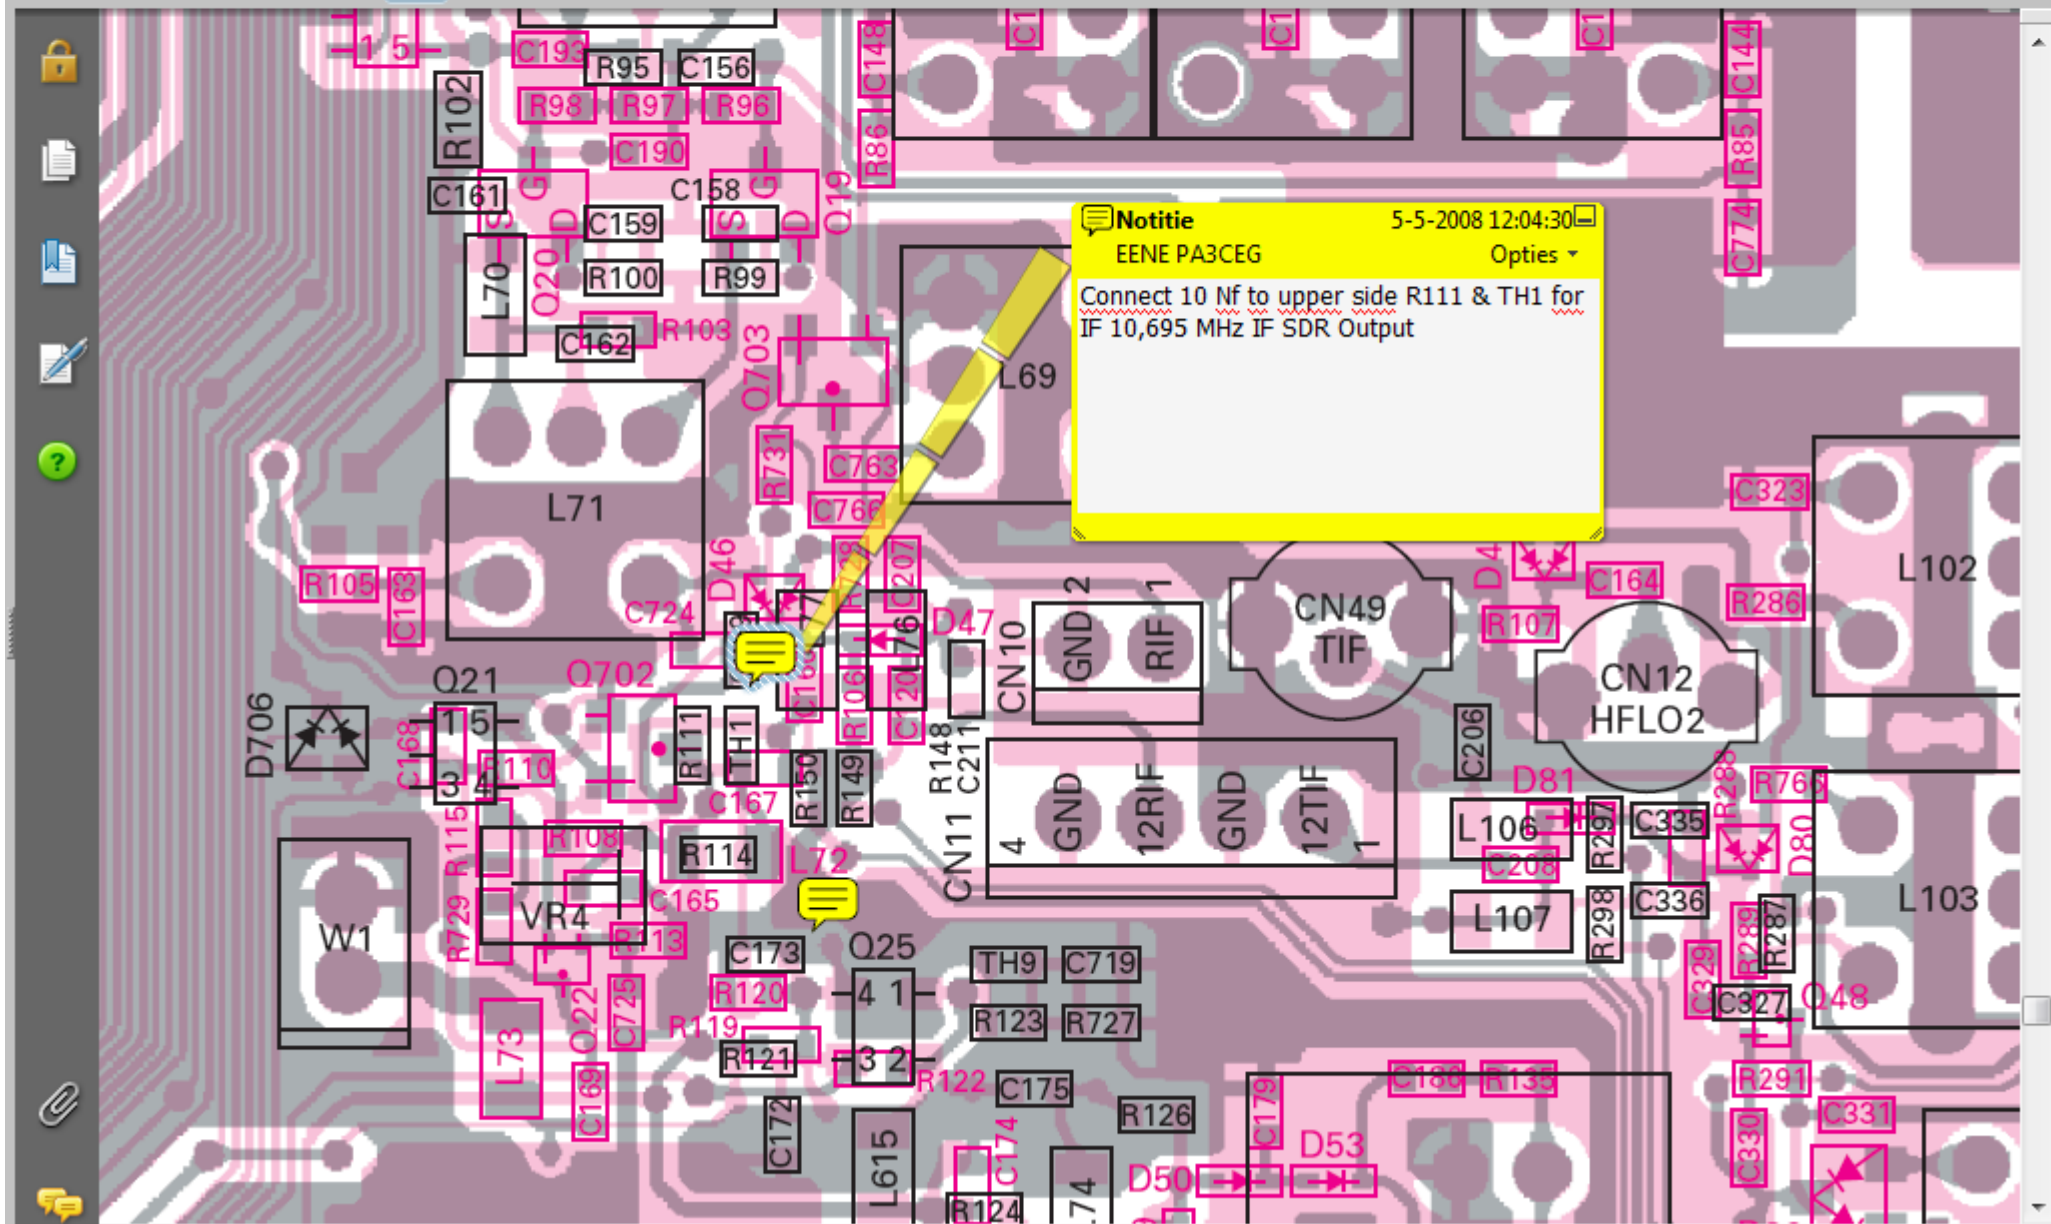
Notitie 5-5-2008 12:04:30
EENE PA3CEG Opties

Connect 10 Nf to upper side R111 & TH1 for IF 10,695 MHz IF SDR Output

1 5
C193 R95 C156
R102 R98 R97 R96
C190
C161 C158 G G Q19
S D C159 S D
L70 Q20 R100 R99
C162 R103 Q703
L69
L71 R731 C763
C766
R105 C163 D46 C724 C207 D47
CN10 GND 2 RIF 1 CN49 TIF D4 C164 L102
R107 R286
C323
Q21 Q702 CN12 HFLO2
D706 C168 1 5 3 4 R110 R111 TH1 R150 R149 R148 C211 C206 D81 R766
R115 R108 C167 CN11 4 GND 12RIF GND 12TIF 1 L106 R297 C335 R288 D80
R114 L72 C208
W1 VR4 C165 L107 R298 C336 L103
R729 R113 C173 Q25 TH9 C719 R289 R287
C725 R120 4 1 R123 R727 C329 C327 Q48
L73 Q22 R119 R121 3 2 R122 C175 R291
C169 C172 L615 C174 R126 C179 C186 R135 C330 C331
R124 74 D50 D53
C148 R86 C1 C1 C1 C144 R85 C774